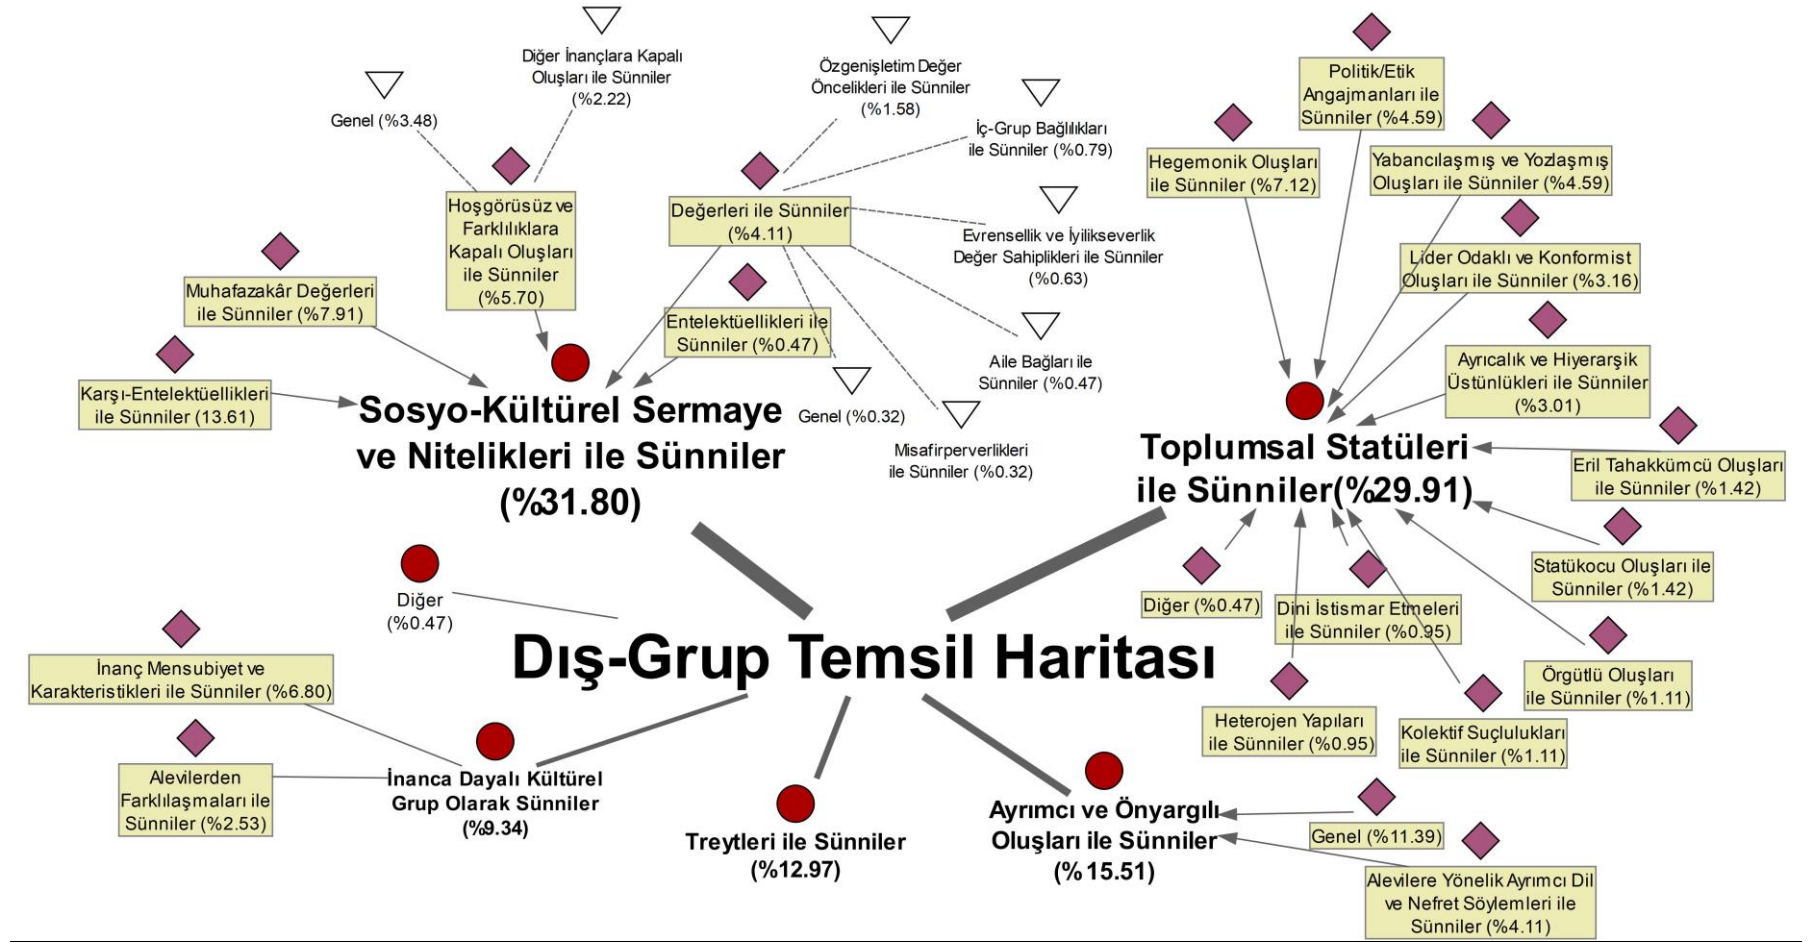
Dış-Grup Temsil Haritası

Sosyo-Kültürel Sermaye ve Nitelikleri ile Sünniler (%31.80)

Genel (%3.48)

Diğer İnançlara Kapalı Oluşları ile Sünniler (%2.22)

Hoşgörüsüz ve Farklılıklara Kapalı Oluşları ile Sünniler (%5.70)

Muhafazakâr Değerleri ile Sünniler (%7.91)

Karşı-Entelektüellikleri ile Sünniler (13.61)

Özgenişletim Değer Öncelikleri ile Sünniler (%1.58)

İç-Grup Bağlılıkları ile Sünniler (%0.79)

Değerleri ile Sünniler (%4.11)

Evrensellik ve İyilikseverlik Değer Sahiplikleri ile Sünniler (%0.63)

Entelektüellikleri ile Sünniler (%0.47)

Aile Bağları ile Sünniler (%0.47)

Genel (%0.32)

Misafirperverlikleri ile Sünniler (%0.32)

Toplumsal Statüleri ile Sünniler(%29.91)

Politik/Etik Angajmanları ile Sünniler (%4.59)

Hegemonik Oluşları ile Sünniler (%7.12)

Yabancılaşmış ve Yozlaşmış Oluşları ile Sünniler (%4.59)

Lider Odaklı ve Konformist Oluşları ile Sünniler (%3.16)

Ayrıcalık ve Hiyerarşik Üstünlükleri ile Sünniler (%3.01)

Eril Tahakkümcü Oluşları ile Sünniler (%1.42)

Statükocu Oluşları ile Sünniler (%1.42)

Örgütlü Oluşları ile Sünniler (%1.11)

Diğer (%0.47)

Dini İstismar Etmeleri ile Sünniler (%0.95)

Heterojen Yapıları ile Sünniler (%0.95)

Kolektif Suçlulukları ile Sünniler (%1.11)

Diğer (%0.47)

İnanç Mensubiyet ve Karakteristikleri ile Sünniler (%6.80)

Alevilerden Farklılaşmaları ile Sünniler (%2.53)

İnanca Dayalı Kültürel Grup Olarak Sünniler (%9.34)

Treytleri ile Sünniler (%12.97)

Ayrımcı ve Önyargılı Oluşları ile Sünniler (%15.51)

Genel (%11.39)

Alevilere Yönelik Ayrımcı Dil ve Nefret Söylemleri ile Sünniler (%4.11)